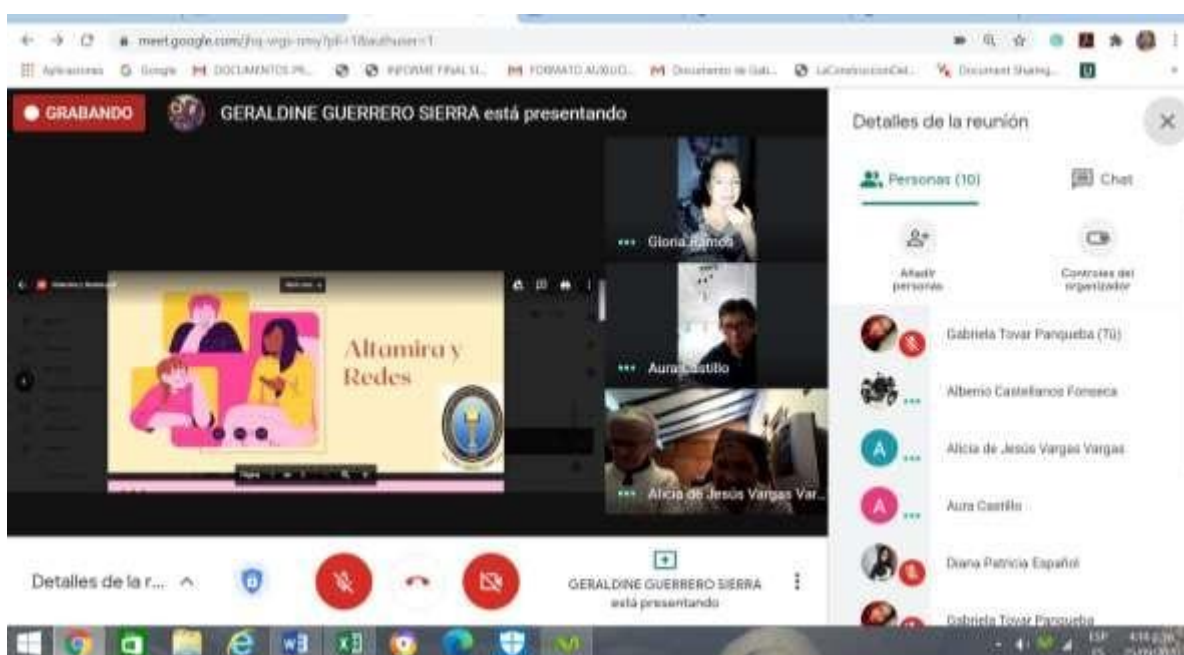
meet.google.com/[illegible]

Aplicaciones Google DOCUMENTOS PI... INFORME FINAL SI... FORMATO AUXILI... Documento de Gab... LaConstruccionDel... Document Sharing...

GRABANDO

GERALDINE GUERRERO SIERRA está presentando

Gloria Ramos

Aura Castillo

Alicia de Jesús Vargas Var...

Altamira y Redes

Detalles de la reunión

Personas (10)

Chat

Añadir personas

Controles del organizador

Gabriela Tovar Panqueba (Tú)

Alberto Castellanos Fonseca

Alicia de Jesús Vargas Vargas

Aura Castillo

Diana Patricia Español

Gabriela Tovar Panqueba

Detalles de la r...

GERALDINE GUERRERO SIERRA está presentando

ESP